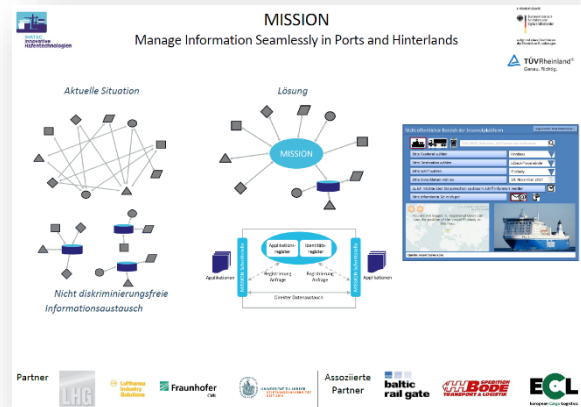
ISETEC Innovative Hafentechnologien

MISSION

Manage Information Seamlessly in Ports and Hinterlands

Gefördert durch: Bundesministerium für Wirtschaft und Technologie

aufgrund eines Beschlusses des Deutschen Bundestages

TÜVRheinland® Genau. Richtig.

Aktuelle Situation

Lösung

MISSION

Nicht diskriminierungsfreie Informationsaustausch

Applikationen

Applikations-register

Identitäts-register

Registrierung Anfrage

Registrierung Anfrage

Applikationen

Direkter Datenaustausch

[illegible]

Partner

LHG

Lufthansa Industry Solutions

Fraunhofer CML

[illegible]

Assoziierte Partner

baltic rail gate

BODE SPEDITION TRANSPORT & LOGISTIK

ECL European Cargo Logistics